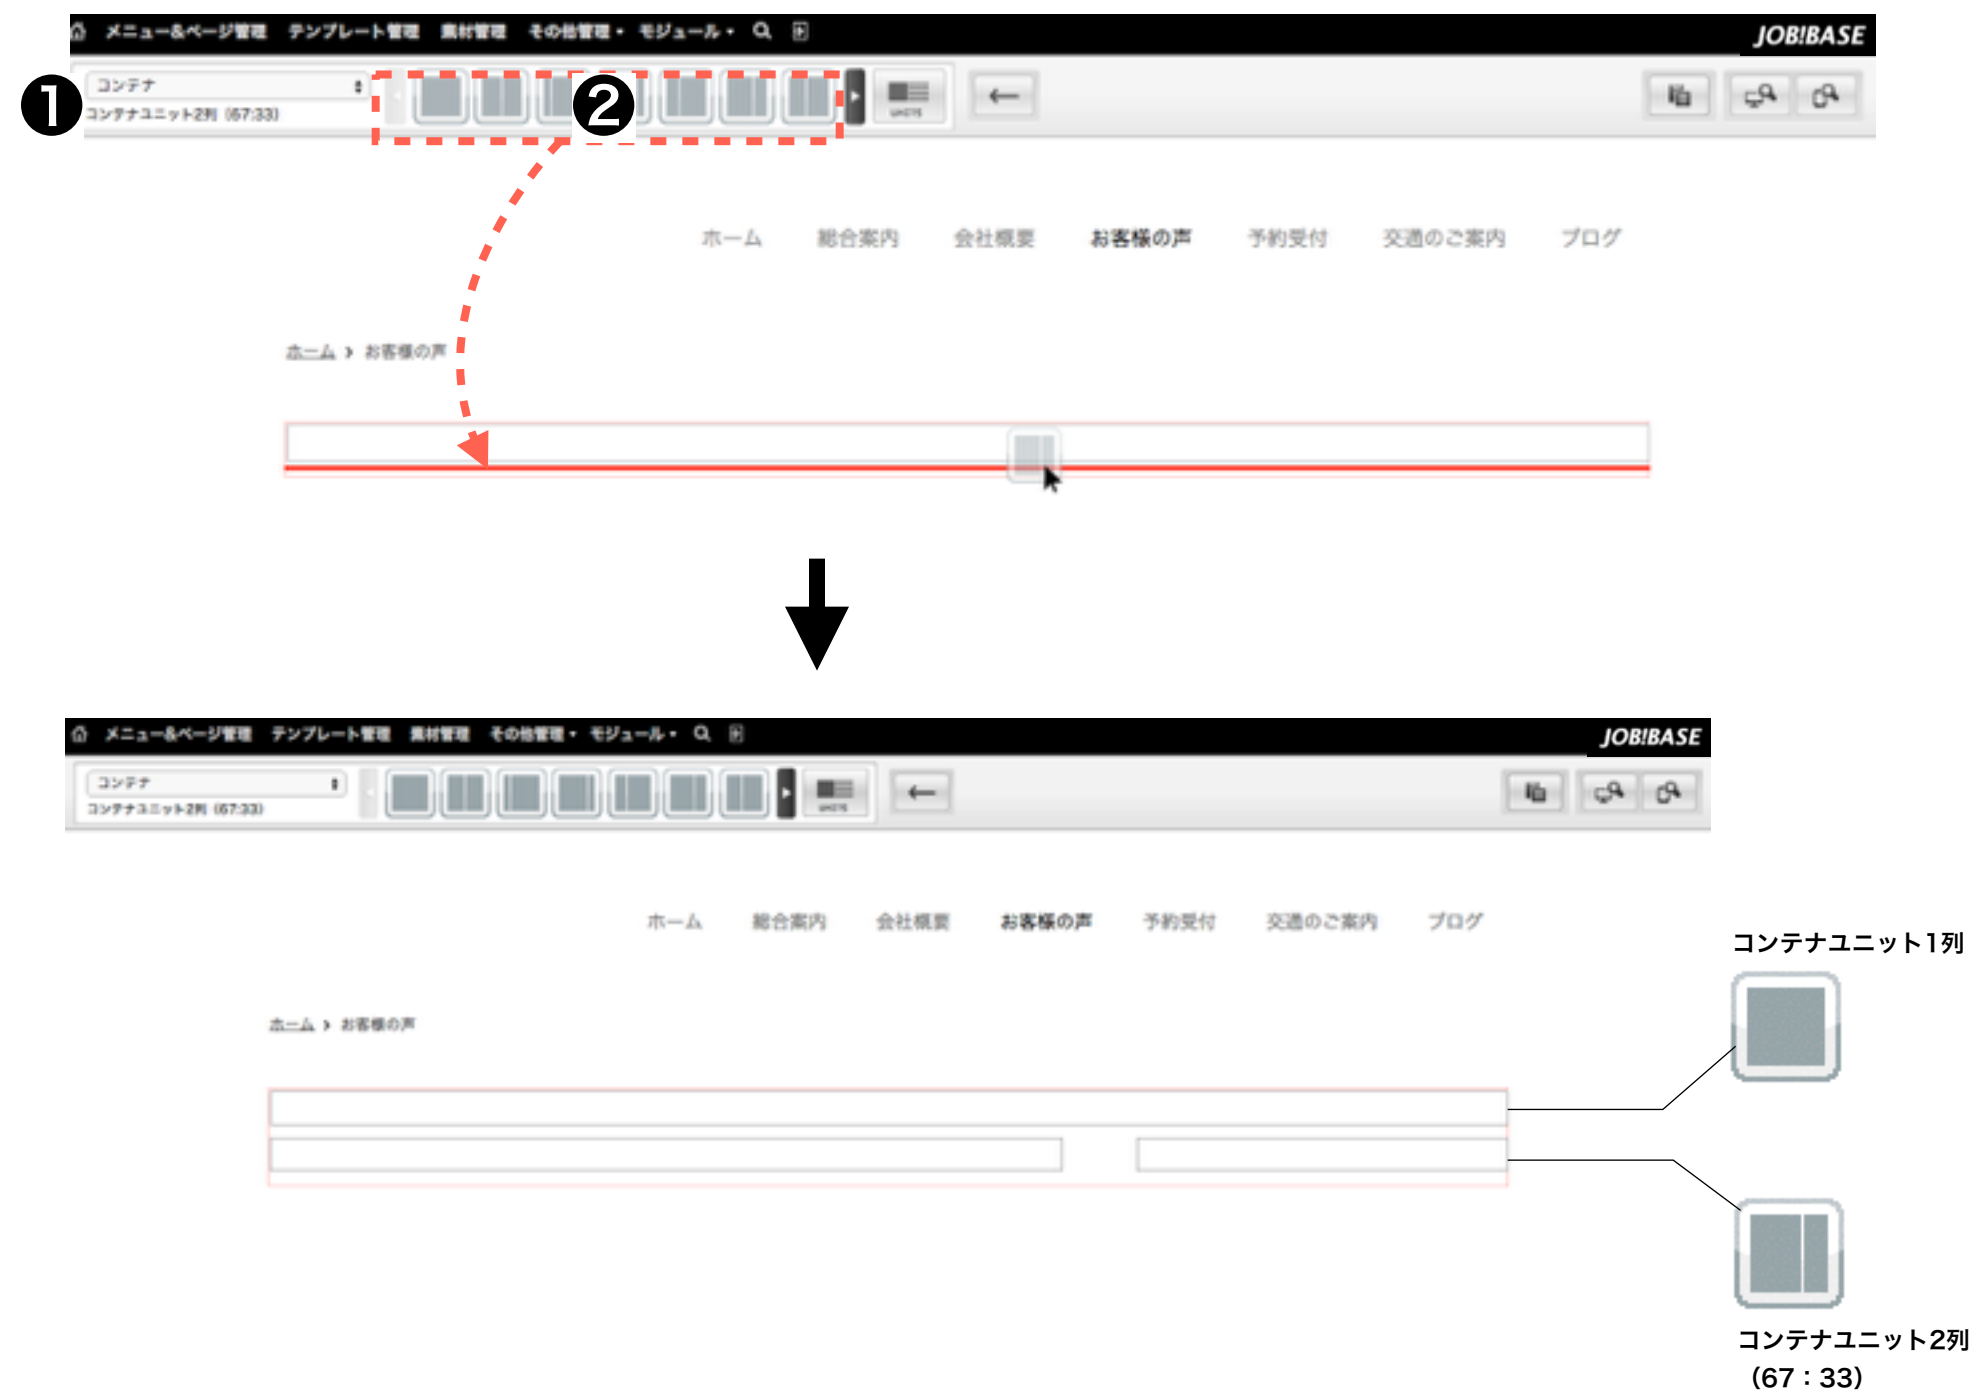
メニュー&ページ管理 テンプレート管理 素材管理 その他管理 ▾ モジュール ▾ JOB!BASE

❶ コンテナ
コンテナユニット2列 (67:33)

❷

ホーム 総合案内 会社概要 お客様の声 予約受付 交通のご案内 ブログ

ホーム › お客様の声

メニュー&ページ管理 テンプレート管理 素材管理 その他管理 ▾ モジュール ▾ JOB!BASE

コンテナ
コンテナユニット2列 (67:33)

ホーム 総合案内 会社概要 お客様の声 予約受付 交通のご案内 ブログ

ホーム › お客様の声

コンテナユニット1列

コンテナユニット2列
(67：33)